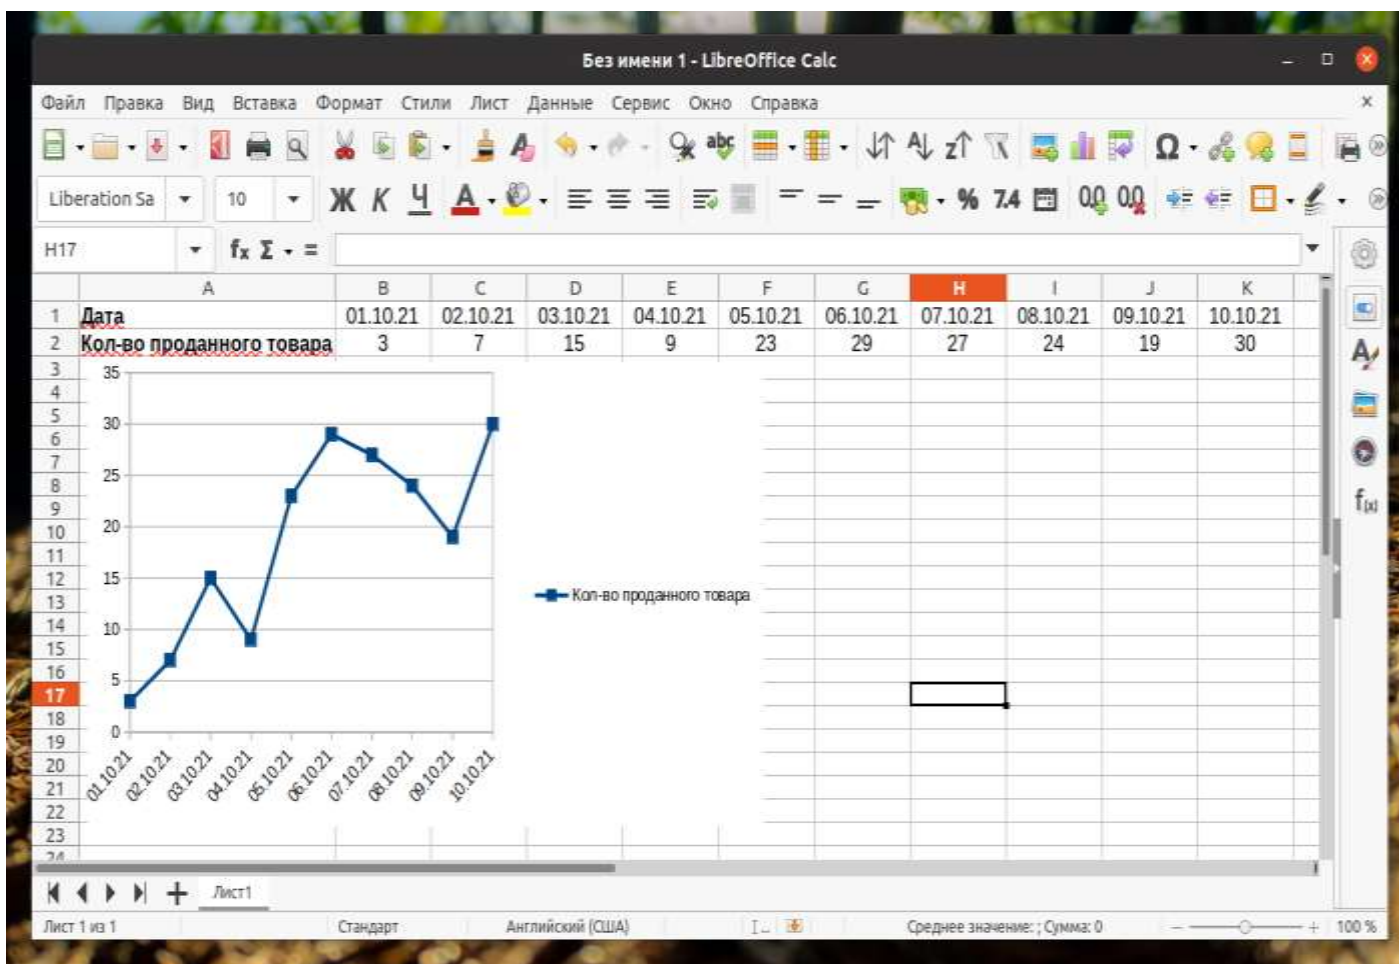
Без имени 1 - LibreOffice Calc

Файл Правка Вид Вставка Формат Стили Лист Данные Сервис Окно Справка

Liberation Sa 10 Ж К Ч % 7.4 0.0 0.0

H17 $f_x$ Σ =

| | A | B | C | D | E | F | G | H | I | J | K |
|---|---|---|---|---|---|---|---|---|---|---|---|
| 1 | Дата | 01.10.21 | 02.10.21 | 03.10.21 | 04.10.21 | 05.10.21 | 06.10.21 | 07.10.21 | 08.10.21 | 09.10.21 | 10.10.21 |
| 2 | Кол-во проданного товара | 3 | 7 | 15 | 9 | 23 | 29 | 27 | 24 | 19 | 30 |

3 4 5 6 7 8 9 10 11 12 13 14 15 16 17 18 19 20 21 22 23 24

35
30
25
20
15
10
5
0

01.10.21 02.10.21 03.10.21 04.10.21 05.10.21 06.10.21 07.10.21 08.10.21 09.10.21 10.10.21

Кол-во проданного товара

Лист1

Лист 1 из 1 Стандарт Английский (США) Среднее значение: ; Сумма: 0 100 %